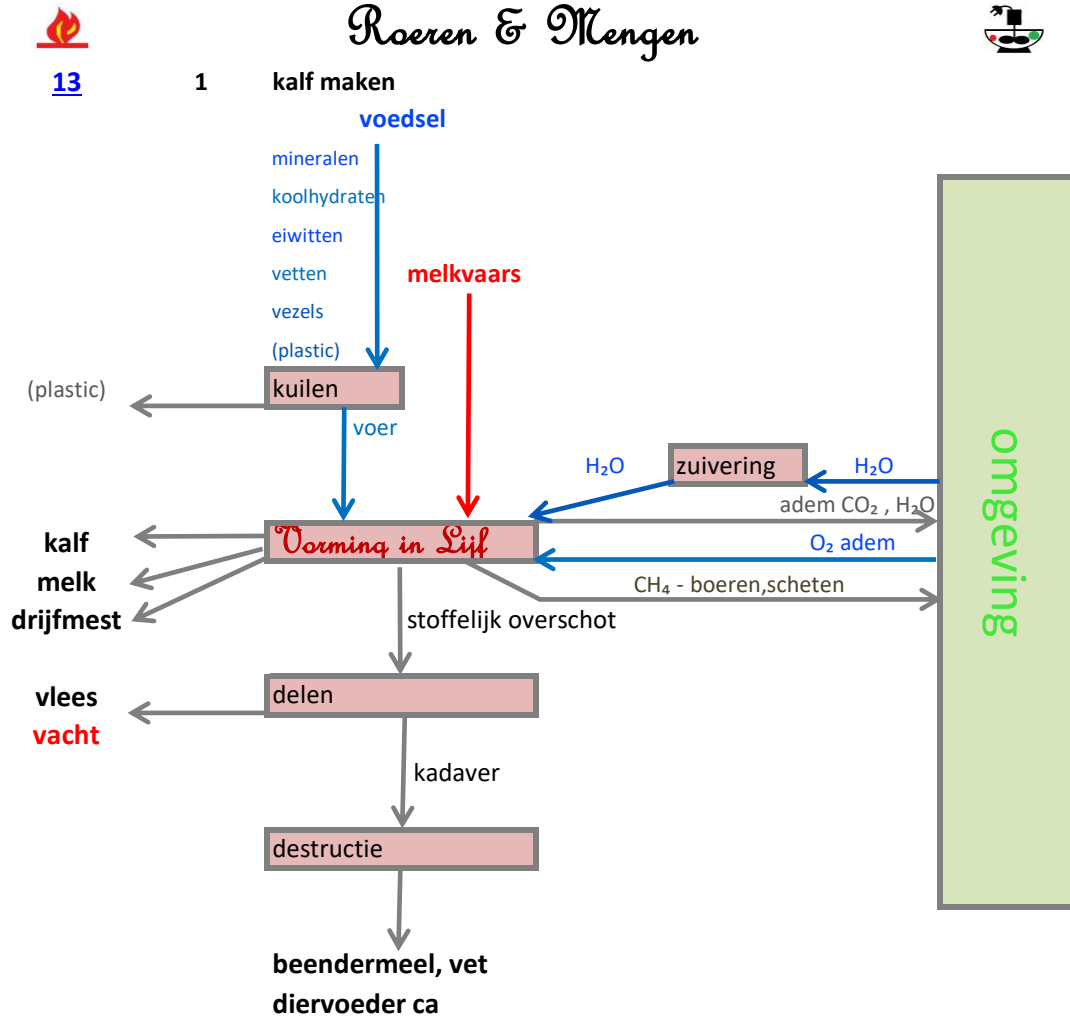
Roeren & Mengen

13 1 kalf maken

voedsel

mineralen
koolhydraten
eiwitten
vetten
vezels
(plastic)

melkvaars

(plastic)

kuilen

voer

$H_2O$

zuivering

$H_2O$

omgeving

adem $CO_2$ , $H_2O$

kalf
melk
drijfmest

Vorming in Lijf

$O_2$ adem

$CH_4$ - boeren,scheten

stoffelijk overschot

vlees
vacht

delen

kadaver

destructie

beendermeel, vet
diervoeder ca